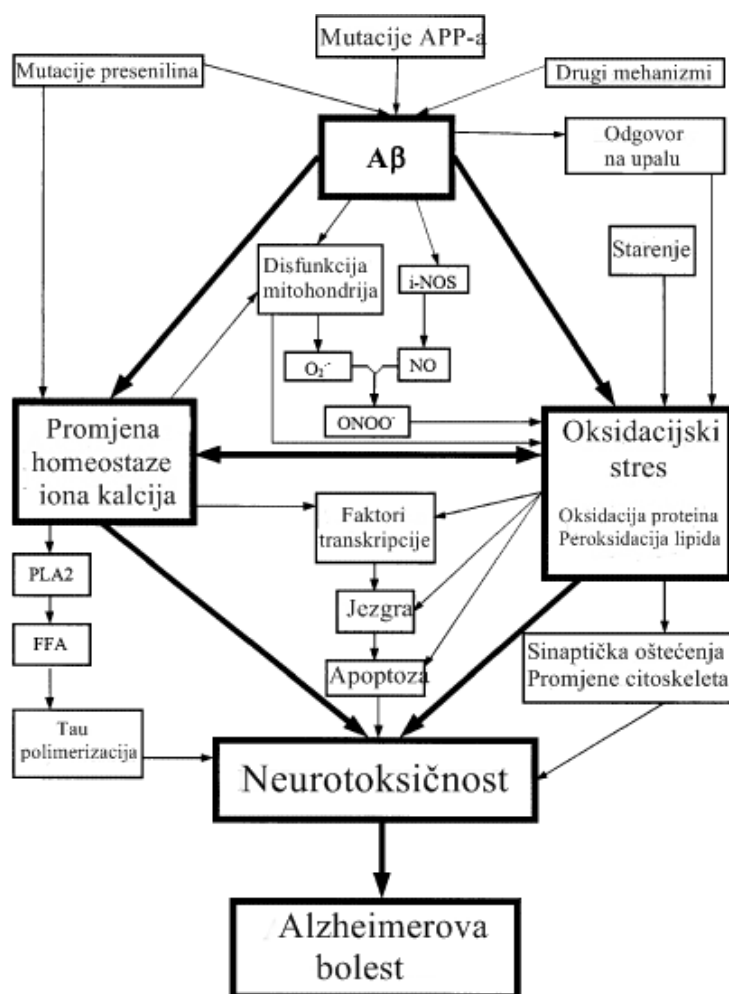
Mutacije APP-a

Mutacije presenilina

Drugi mehanizmi

Aβ

Odgovor na upalu

Starenje

Disfunkcija mitohondrija

i-NOS

$O_2^{\cdot-}$

NO

$ONOO^-$

Promjena homeostaze iona kalcija

Oksidacijski stres

Oksidacija proteina
Peroksidacija lipida

Faktori transkripcije

Jezgra

Apoptoza

PLA2

FFA

Tau polimerizacija

Sinaptička oštećenja
Promjene citoskeleta

Neurotoksičnost

Alzheimerova bolest